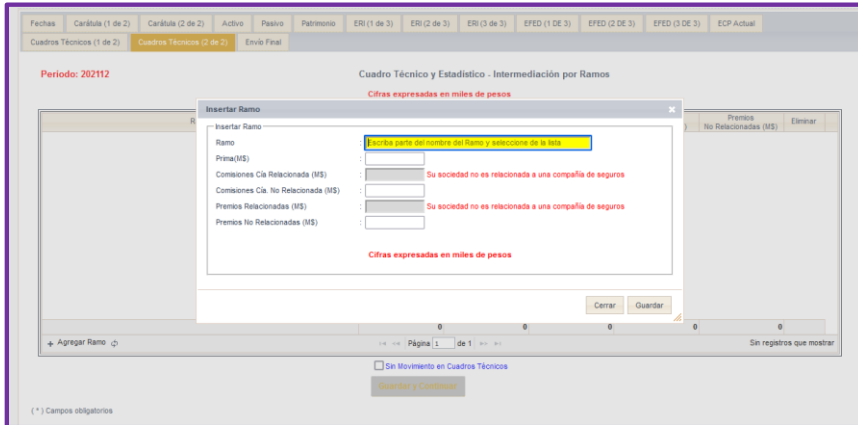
Fechas | Carátula (1 de 2) | Carátula (2 de 2) | Activo | Pasivo | Patrimonio | ERI (1 de 3) | ERI (2 de 3) | ERI (3 de 3) | EFED (1 DE 3) | EFED (2 DE 3) | EFED (3 DE 3) | ECP Actual
Cuadros Técnicos (1 de 2) | Cuadros Técnicos (2 de 2) | Envío Final

Periodo: 202112

Cuadro Técnico y Estadístico - Intermediación por Ramos

Cifras expresadas en miles de pesos

R

Premios No Relacionadas (M$) | Eliminar

Insertar Ramo ×

Insertar Ramo

Ramo : Escriba parte del nombre del Ramo y seleccione de la lista

Prima(M$) :

Comisiones Cía Relacionada (M$) : Su sociedad no es relacionada a una compañía de seguros

Comisiones Cía. No Relacionada (M$) :

Premios Relacionadas (M$) : Su sociedad no es relacionada a una compañía de seguros

Premios No Relacionadas (M$) :

Cifras expresadas en miles de pesos

Cerrar | Guardar

0 | 0 | 0 | 0 | 0

+ Agregar Ramo

Página 1 de 1

Sin registros que mostrar

Sin Movimiento en Cuadros Técnicos

Guardar y Continuar

( * ) Campos obligatorios